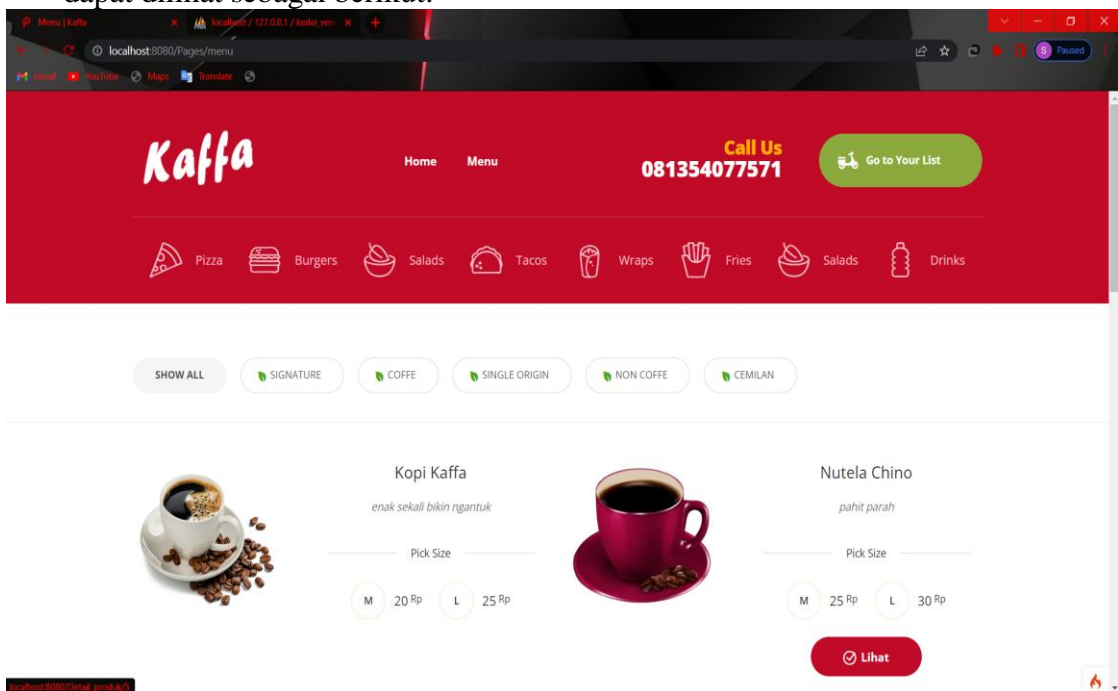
dapat dilihat sebagai berikut:

Menu | Kaffa
localhost / 127.0.0.1 / kedai_ven
localhost:8080/Pages/menu
Paused
Gmail YouTube Maps Translate

Kaffa
Home Menu
Call Us
081354077571
Go to Your List

Pizza Burgers Salads Tacos Wraps Fries Salads Drinks

SHOW ALL SIGNATURE COFFE SINGLE ORIGIN NON COFFE CEMILAN

Kopi Kaffa
enak sekali bikin ngantuk
Pick Size
M 20 Rp L 25 Rp

Nutela Chino
pahit parah
Pick Size
M 25 Rp L 30 Rp
Lihat

localhost:8080/Detail_produk/5